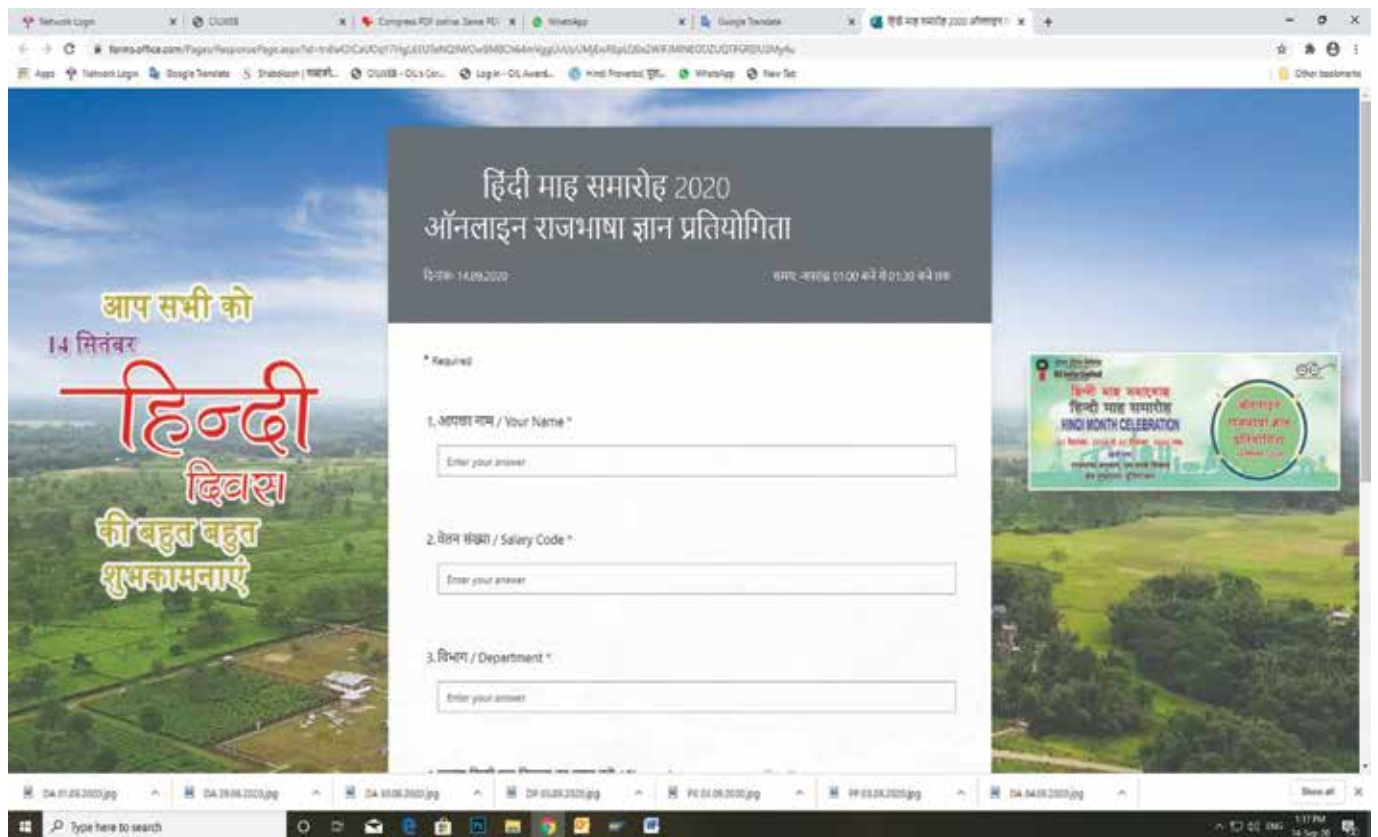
Network Login | OLMS | Compress PDF online. Save PDF | WhatsApp | Google Translate | हिंदी माह समारोह 2020 ऑनलाइन

forms.office.com/Pages/ResponsePage.aspx?id=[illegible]

Apps | Network Login | Google Translate | Shabdkosh | शब्दकोश... | OLMS - OIL's Cor... | Log in - OIL Award... | Hindi Proverbs| मुहा... | WhatsApp | New Tab | Other bookmarks

हिंदी माह समारोह 2020
ऑनलाइन राजभाषा ज्ञान प्रतियोगिता

दिनांक: 14.09.2020

समय: अपराह्न 01:00 बजे से 01:30 बजे तक

* Required

1. आपका नाम / Your Name *

Enter your answer

2. वेतन संख्या / Salary Code *

Enter your answer

3. विभाग / Department *

Enter your answer

आप सभी को
14 सितंबर
हिन्दी
दिवस
की बहुत बहुत
शुभकामनाएं

हिन्दी माह समारोह
हिन्दी माह समारोह
HINDI MONTH CELEBRATION
ऑनलाइन राजभाषा ज्ञान प्रतियोगिता

DA 01.09.2020.jpg | DA 29.06.2020.jpg | DA 03.06.2020.jpg | DP 03.09.2020.jpg | PE 01.09.2020.jpg | PP 03.09.2020.jpg | DA 04.09.2020.jpg | Show all

Type here to search

1:17 PM
14-Sep-20